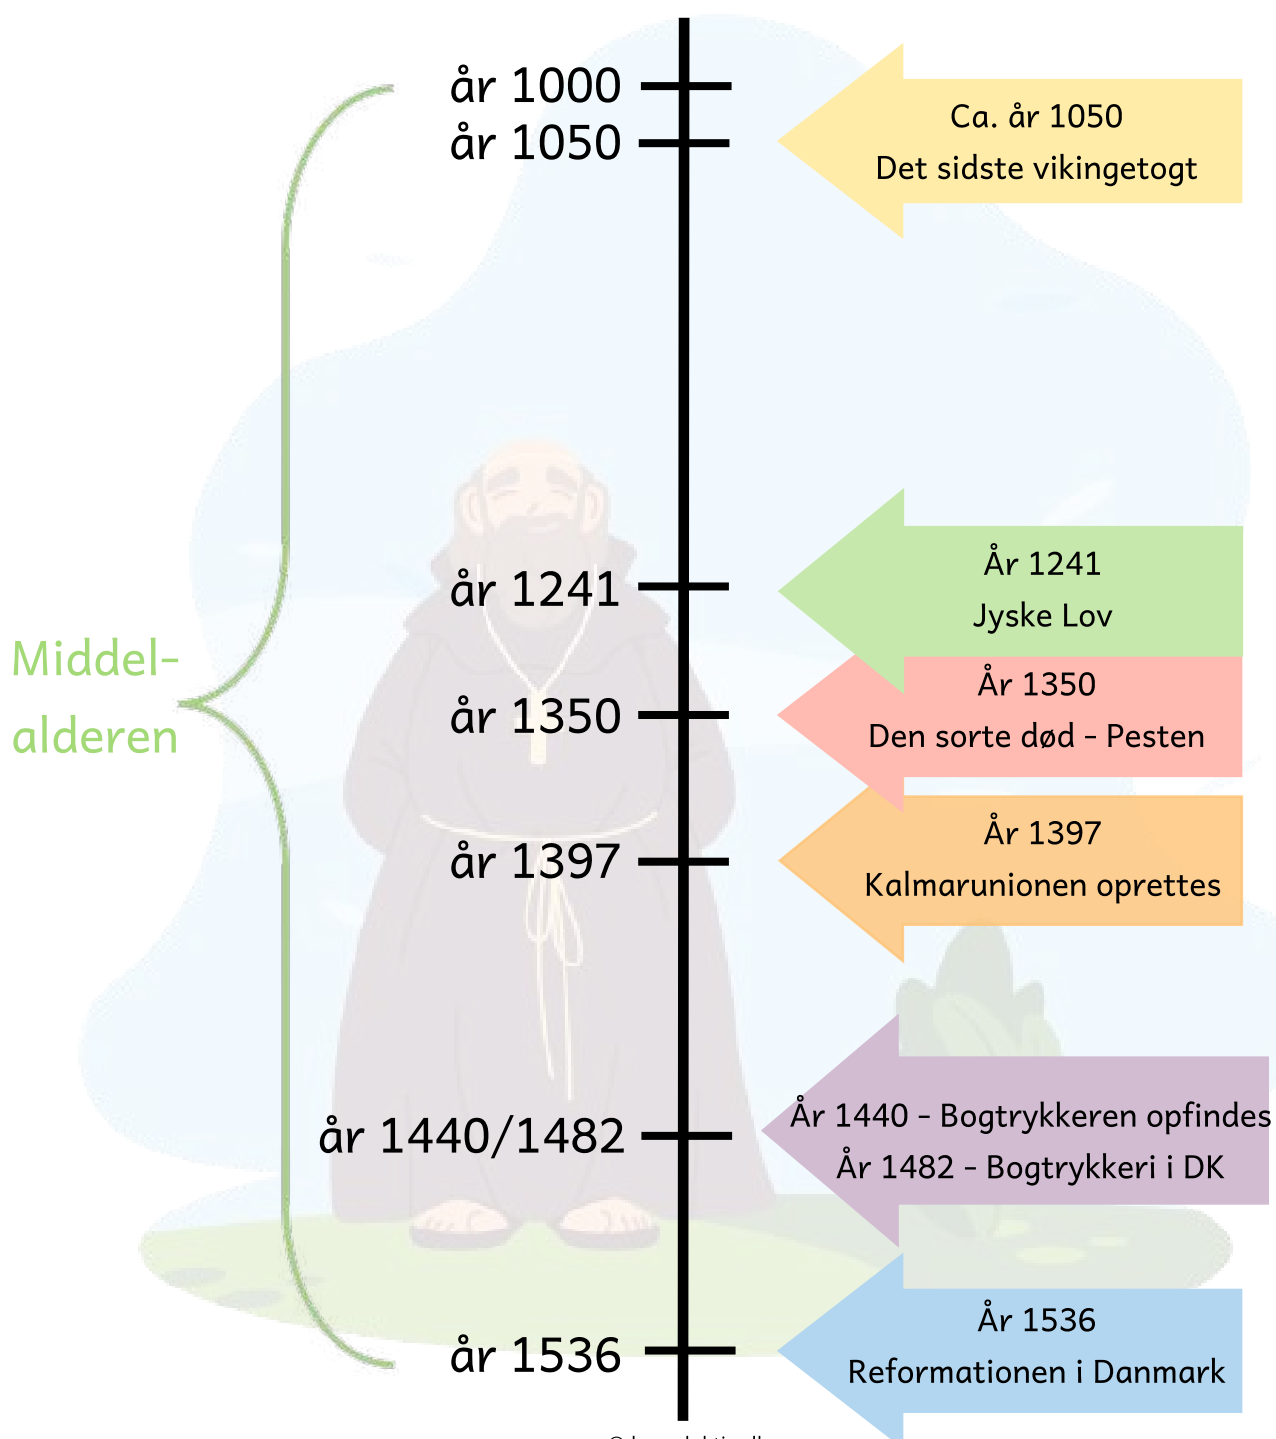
Middel-
alderen

år 1000
år 1050

Ca. år 1050
Det sidste vikingetogt

år 1241

År 1241
Jyske Lov

år 1350

År 1350
Den sorte død - Pesten

år 1397

År 1397
Kalmarunionen oprettes

år 1440/1482

År 1440 - Bogtrykkeren opfindes
År 1482 - Bogtrykkeri i DK

år 1536

År 1536
Reformationen i Danmark

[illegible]